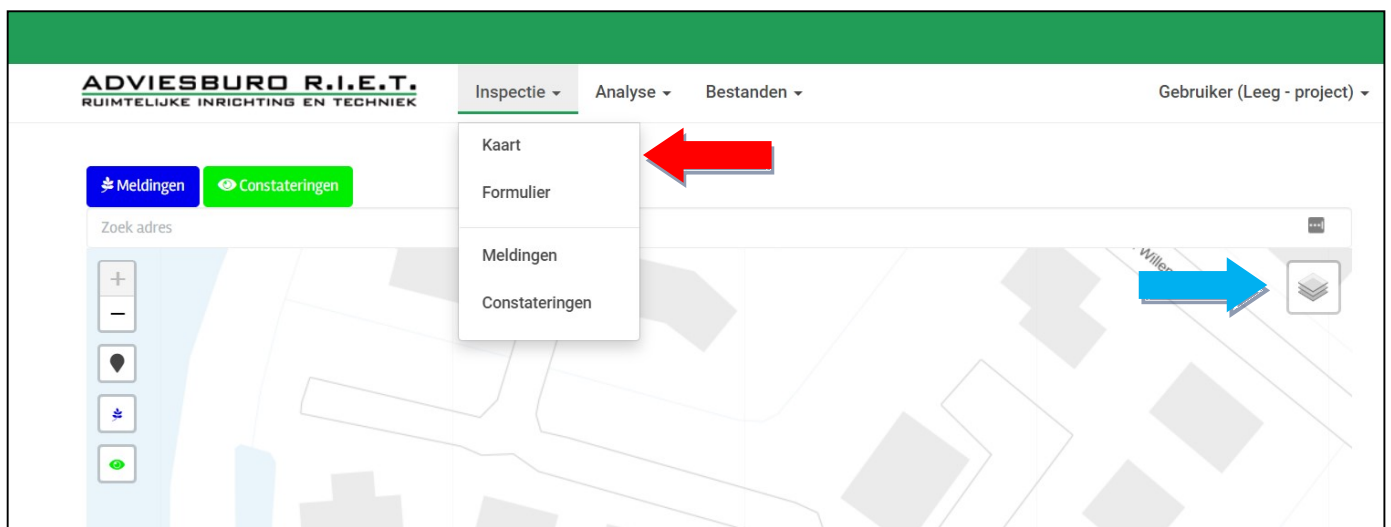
ADVIESBURO R.I.E.T.
RUIMTELIJKE INRICHTING EN TECHNIEK

Inspectie ▾ Analyse ▾ Bestanden ▾

Gebruiker (Leeg - project) ▾

Kaart

Formulier

Meldingen

Constateringen

Meldingen Constateringen

Zoek adres

+
−

Willem